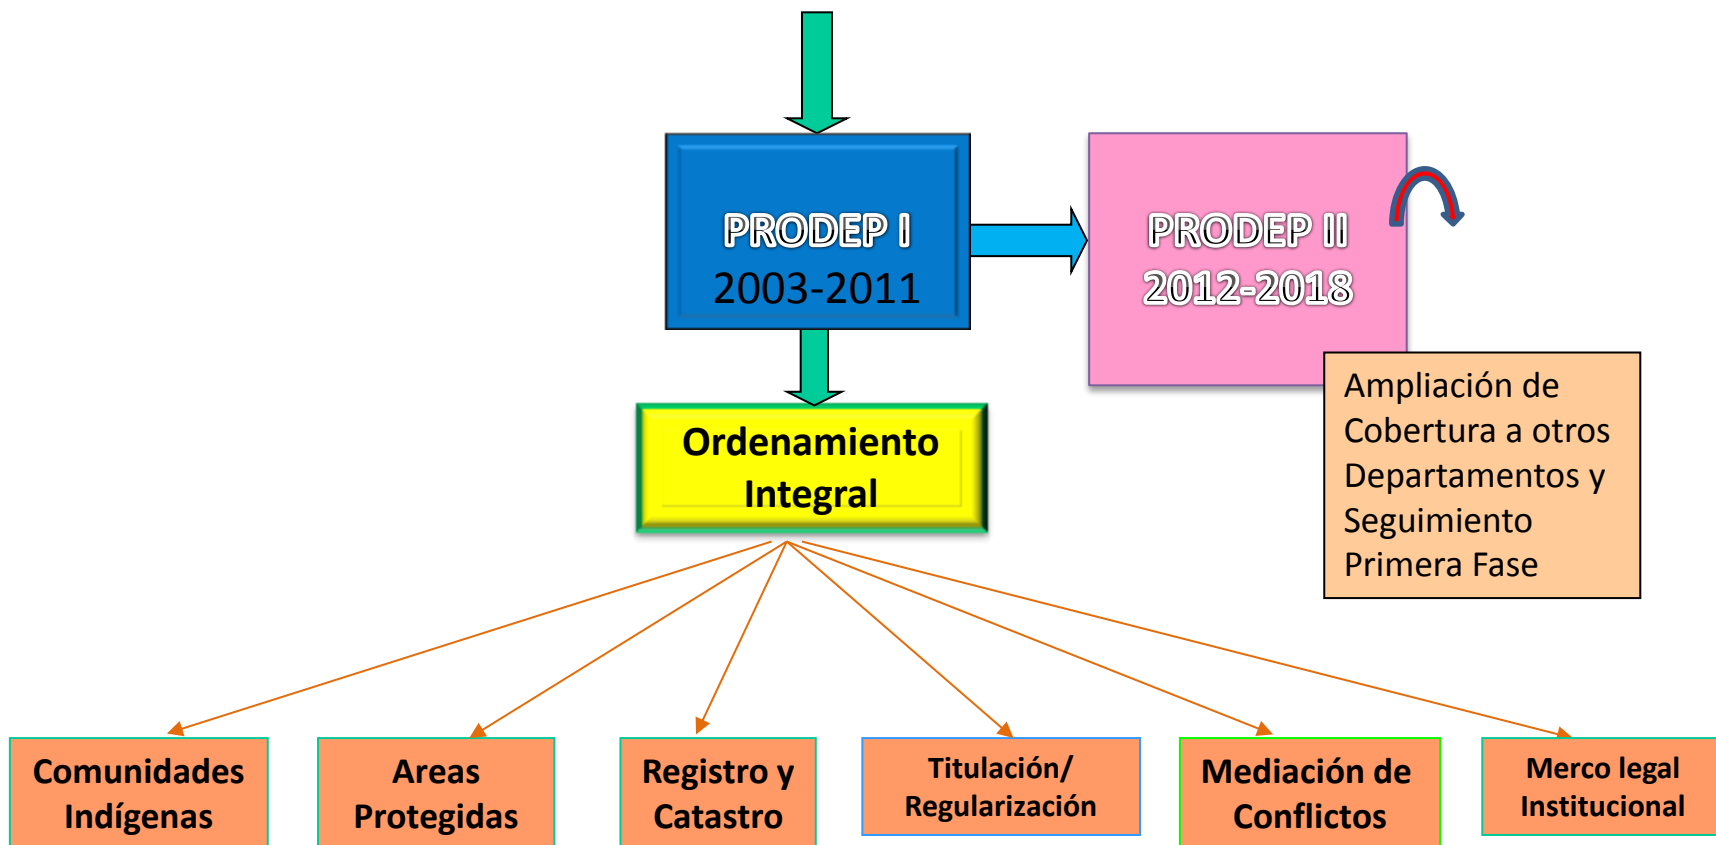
PRODEP I
2003-2011

PRODEP II
2012-2018

Ampliación de Cobertura a otros Departamentos y Seguimiento Primera Fase

Ordenamiento Integral

Comunidades Indígenas

Areas Protegidas

Registro y Catastro

Titulación/ Regularización

Mediación de Conflictos

Merco legal Institucional